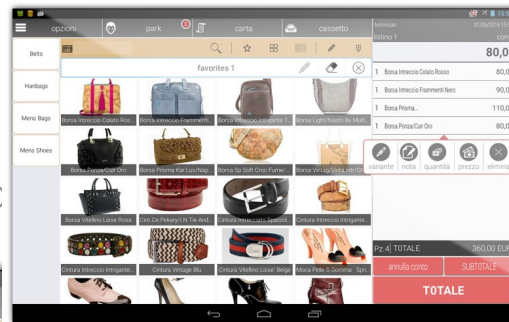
opzioni park carta cassetto

Belts

Hanbags

Mens Bags

Mens Shoes

favorites 1

Borsa Intreccio Colato Ros...
Borsa Intreccio Framment...
Borsa Intreccio Irrigante 1...
Borsa Light/Nuzzo Bv Multi...
Borsa Ponza/Cuir Oro
Borsa Prisma Kar Lus/Nap...
Borsa Sp Soft Oroc Fume/...
Borsa Vintage/Vista ...
Borsa Vitellino Lisse Rosa
Cint Ce Pekary/I.N Tie And...
Cintura Intreccio Spazzol...
Cintura Intreccio Irrigante...
Cintura Intreccio Irrigante...
Cintura Vintage Blu
Cintura Vitellino Lisse Beige
Moca Pelle S.Gomma - Spr...

listino 1

80,0

1 Borsa Intreccio Colato Rosso 80,0
1 Borsa Intreccio Frammenti Nero 90,0
1 Borsa Prisma... 110,0
1 Borsa Ponza/Cuir Oro 80,0

variante nota quantità prezzo elimina

Pz.4 TOTALE 360,00 EUR

annulla conto SUBTOTALE

TOTALE